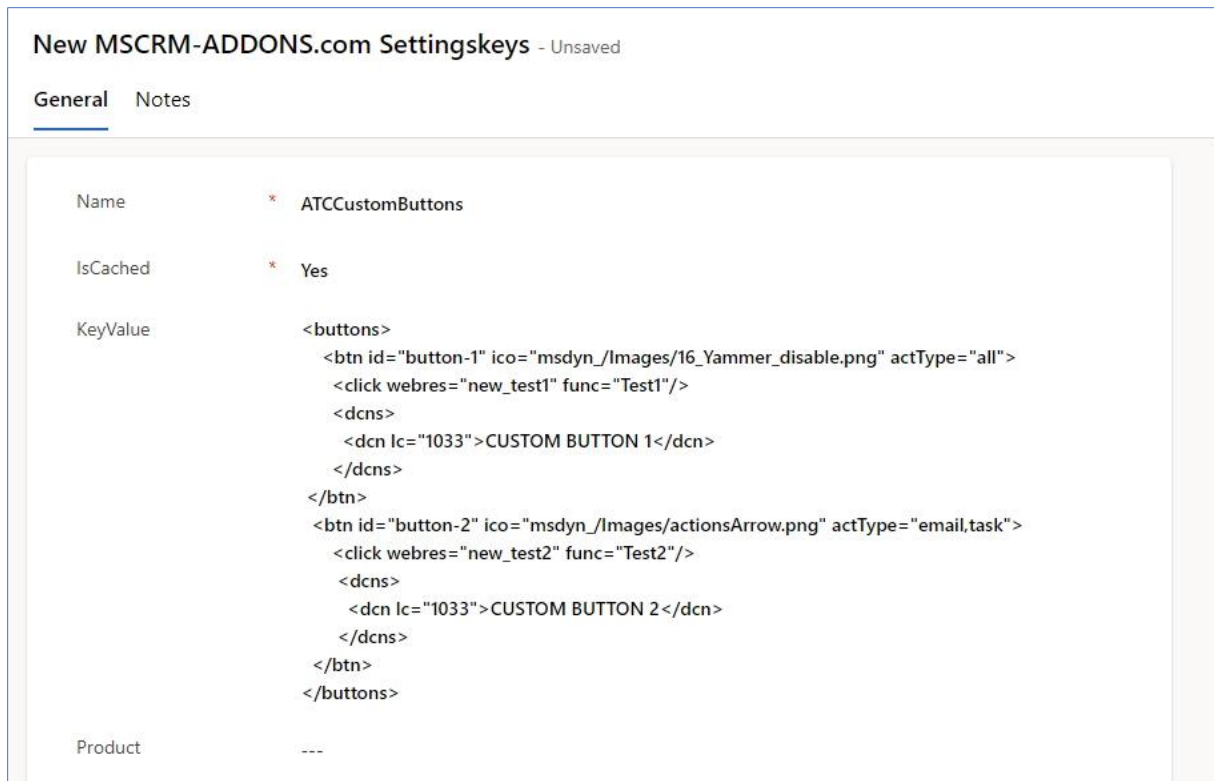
New MSCRM-ADDONS.com Settingskeys - Unsaved

General Notes

Name * ATCCustomButtons

IsCached * Yes

KeyValue
<buttons>
<btn id="button-1" ico="msdyn_/Images/16_Yammer_disable.png" actType="all">
<click webres="new_test1" func="Test1"/>
<dcns>
<dcn lc="1033">CUSTOM BUTTON 1</dcn>
</dcns>
</btn>
<btn id="button-2" ico="msdyn_/Images/actionsArrow.png" actType="email,task">
<click webres="new_test2" func="Test2"/>
<dcns>
<dcn lc="1033">CUSTOM BUTTON 2</dcn>
</dcns>
</btn>
</buttons>

Product ---